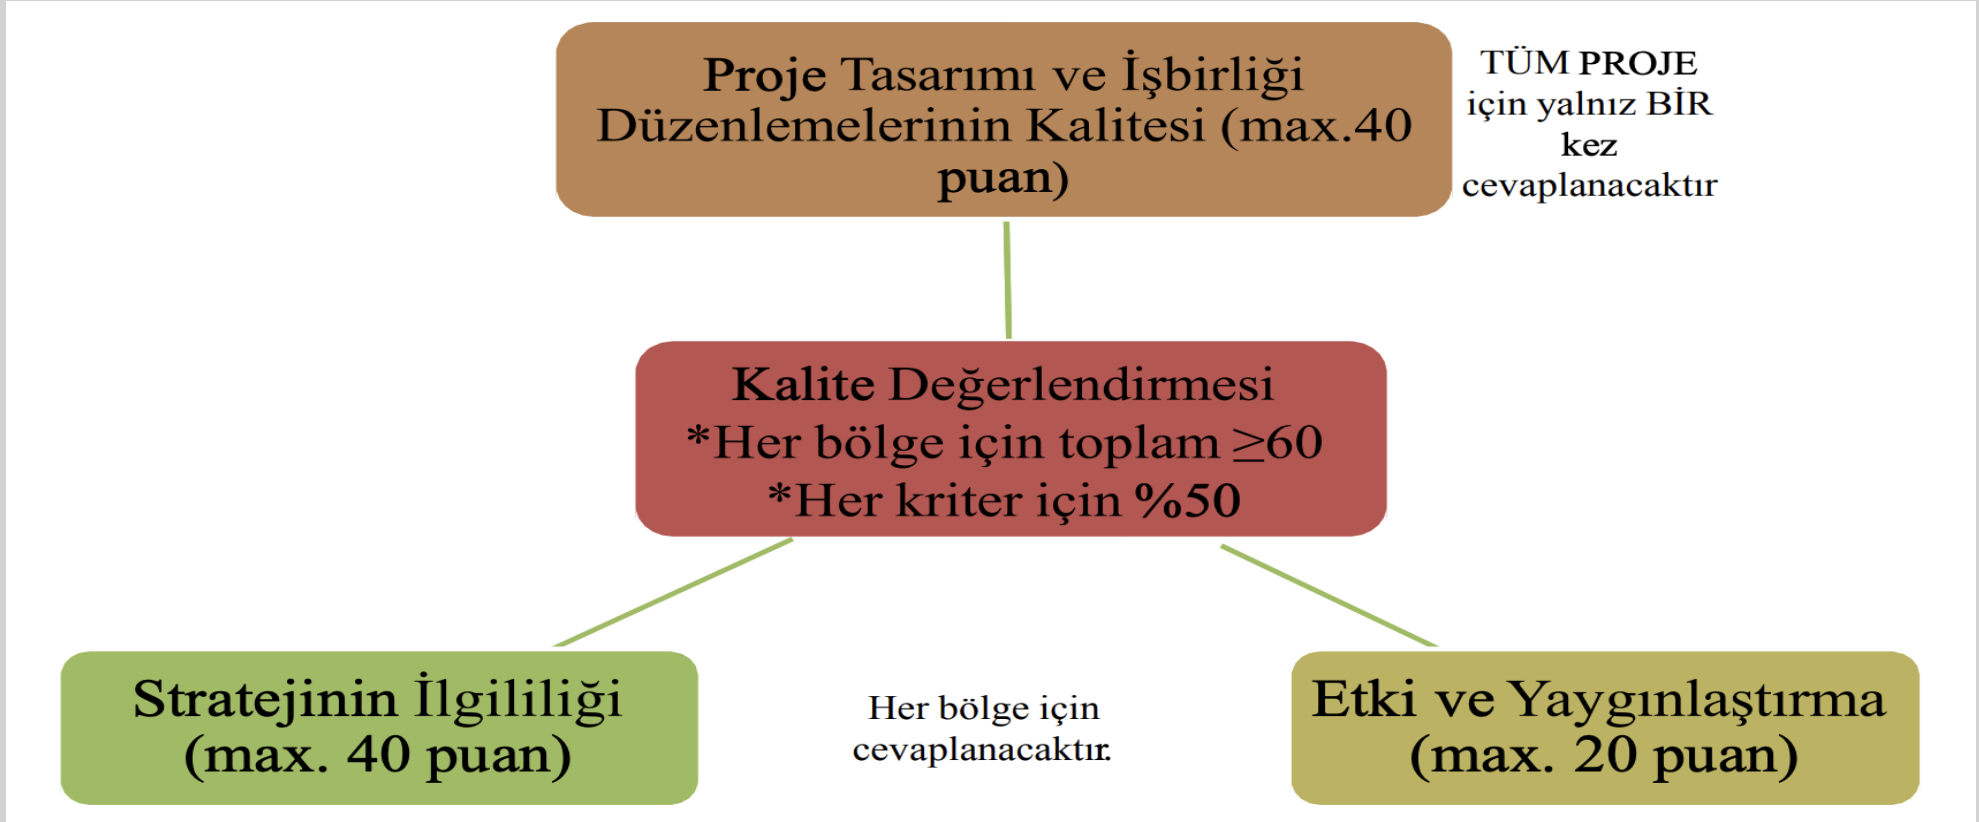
Proje Tasarımı ve İşbirliği Düzenlemelerinin Kalitesi (max.40 puan)

TÜM PROJE için yalnız BİR kez cevaplanacaktır

Kalite Değerlendirmesi
*Her bölge için toplam $\geq$60
*Her kriter için %50

Stratejinin İlgililiği (max. 40 puan)

Her bölge için cevaplanacaktır.

Etki ve Yaygınlaştırma (max. 20 puan)